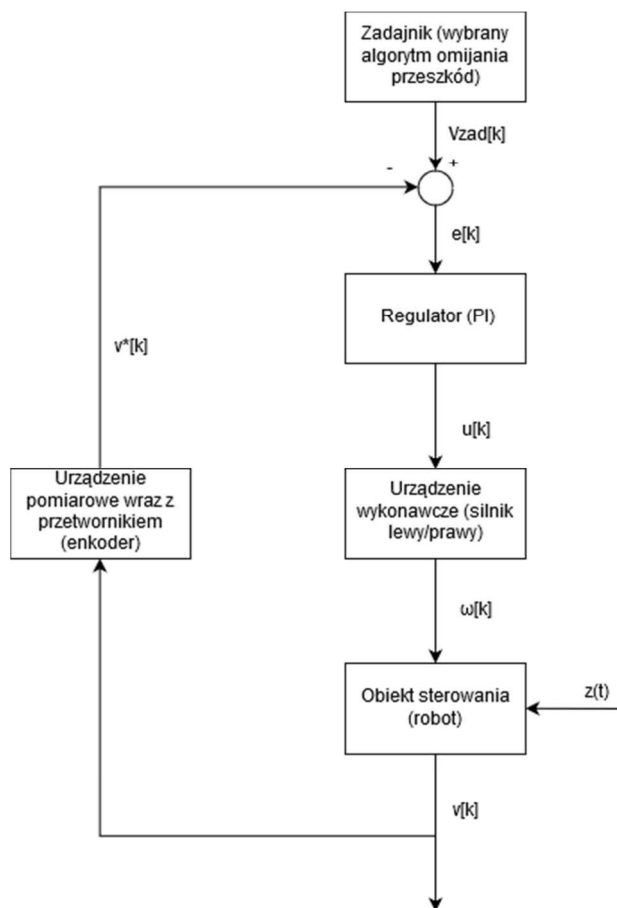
Zadajnik (wybrany algorytm omijania przeszkód)

Vzad[k]

-

+

e[k]

Regulator (PI)

v*[k]

u[k]

Urządzenie pomiarowe wraz z przetwornikiem (enkoder)

Urządzenie wykonawcze (silnik lewy/prawy)

ω[k]

Obiekt sterowania (robot)

z(t)

v[k]